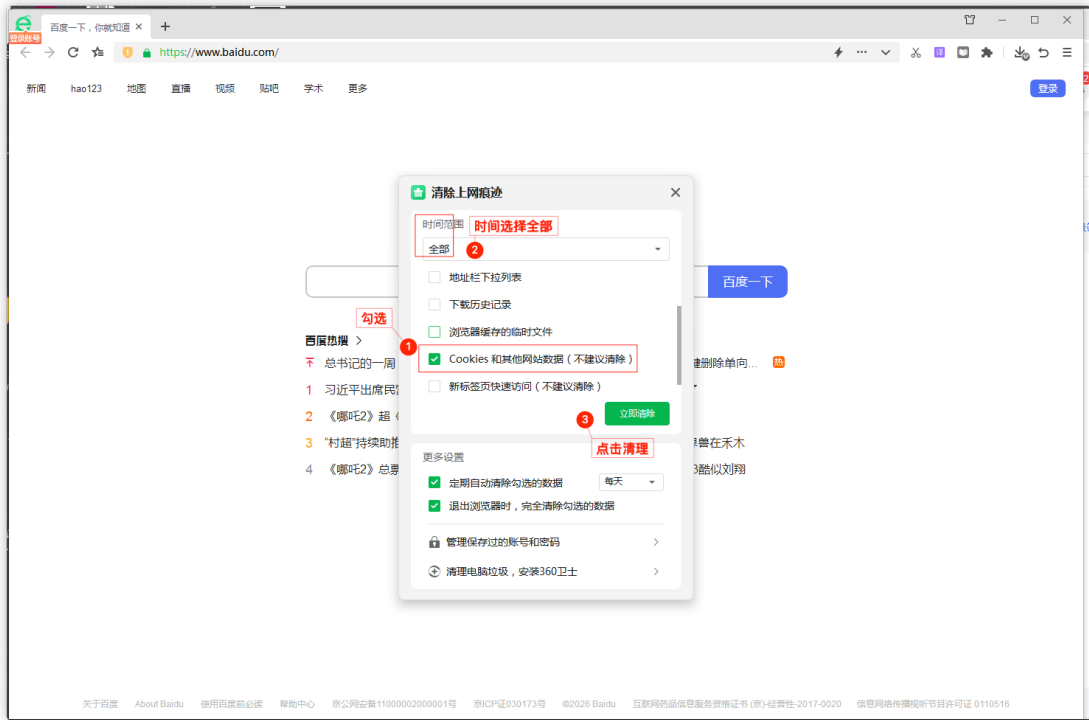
登录账号
百度一下，你就知道 ×
+
https://www.baidu.com/

新闻 hao123 地图 直播 视频 贴吧 学术 更多
登录

百度一下

百度热搜 >
总书记的一周
1 习近平出席民营
2 《哪吒2》超《
3 "村超"持续助推
4 《哪吒2》总票
键删除单向... 热
禅兽在禾木
3酷似刘翔

清除上网痕迹 ×
时间范围
全部
时间选择全部
2
地址栏下拉列表
下载历史记录
勾选
浏览器缓存的临时文件
1
Cookies 和其他网站数据（不建议清除）
新标签页快速访问（不建议清除）
3
立即清除
点击清理
更多设置
定期自动清除勾选的数据 每天
退出浏览器时，完全清除勾选的数据
管理保存过的账号和密码 >
清理电脑垃圾，安装360卫士 >

关于百度 About Baidu 使用百度前必读 帮助中心 京公网安备11000002000001号 京ICP证030173号 ©2026 Baidu 互联网药品信息服务资格证书 (京)-经营性-2017-0020 信息网络传播视听节目许可证 0110516